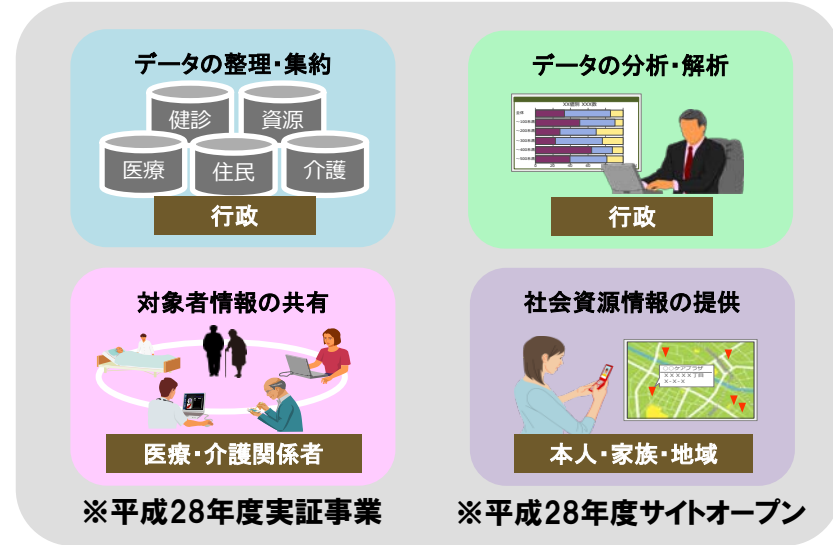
データの整理・集約

健診

資源

医療

住民

介護

行政

データの分析・解析

行政

対象者情報の共有

医療・介護関係者

社会資源情報の提供

本人・家族・地域

※平成28年度実証事業

※平成28年度サイトオープン